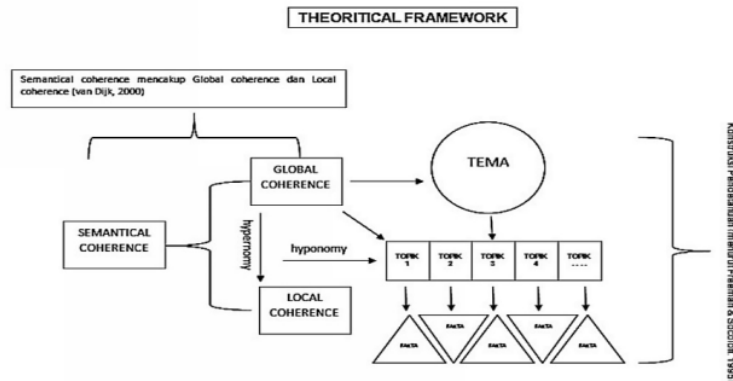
THEORITICAL FRAMEWORK

Semantical coherence mencakup Global coherence dan Local coherence (van Dijk, 2000)

GLOBAL COHERENCE

TEMA

SEMANTICAL COHERENCE

hypernomy

hyponomy

TOPIK 1

TOPIK 2

TOPIK 3

TOPIK 4

TOPIK ----

LOCAL COHERENCE

FAKTA

FAKTA

FAKTA

FAKTA

FAKTA

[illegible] 1995